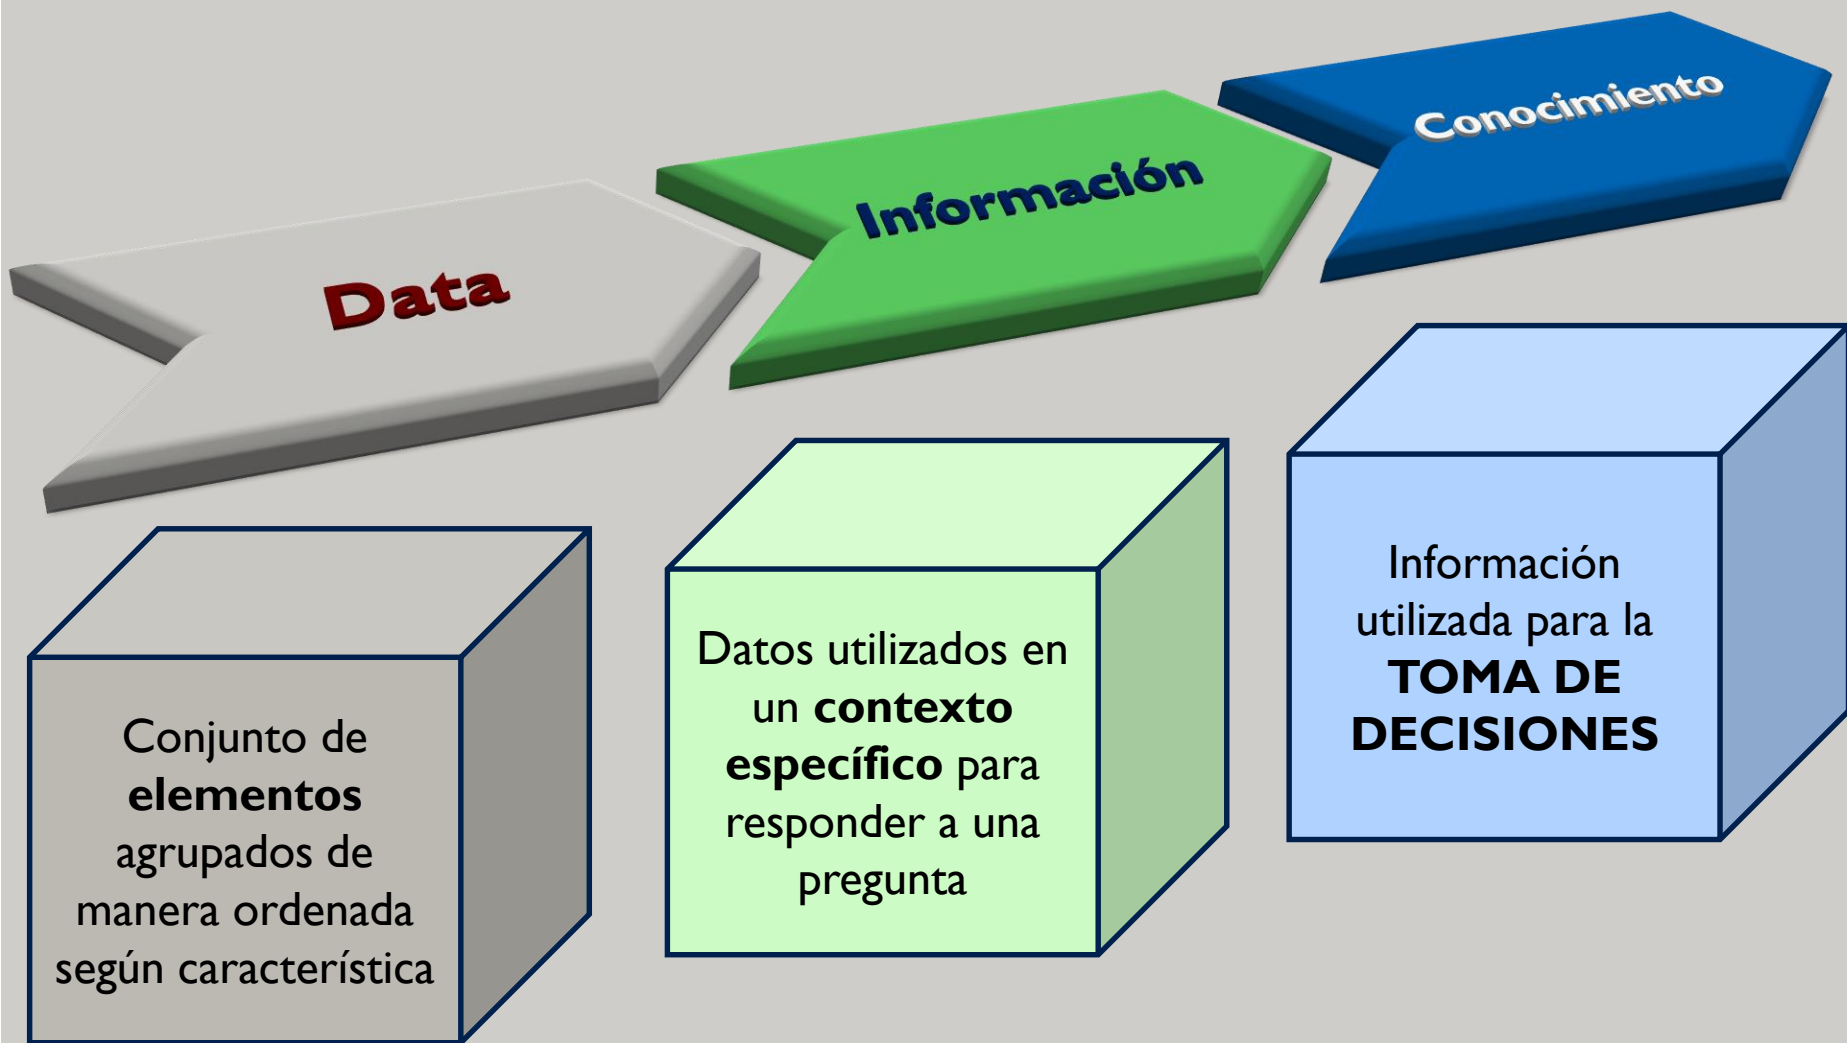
Data

Información

Conocimiento

Conjunto de **elementos** agrupados de manera ordenada según característica

Datos utilizados en un **contexto específico** para responder a una pregunta

Información utilizada para la **TOMA DE DECISIONES**